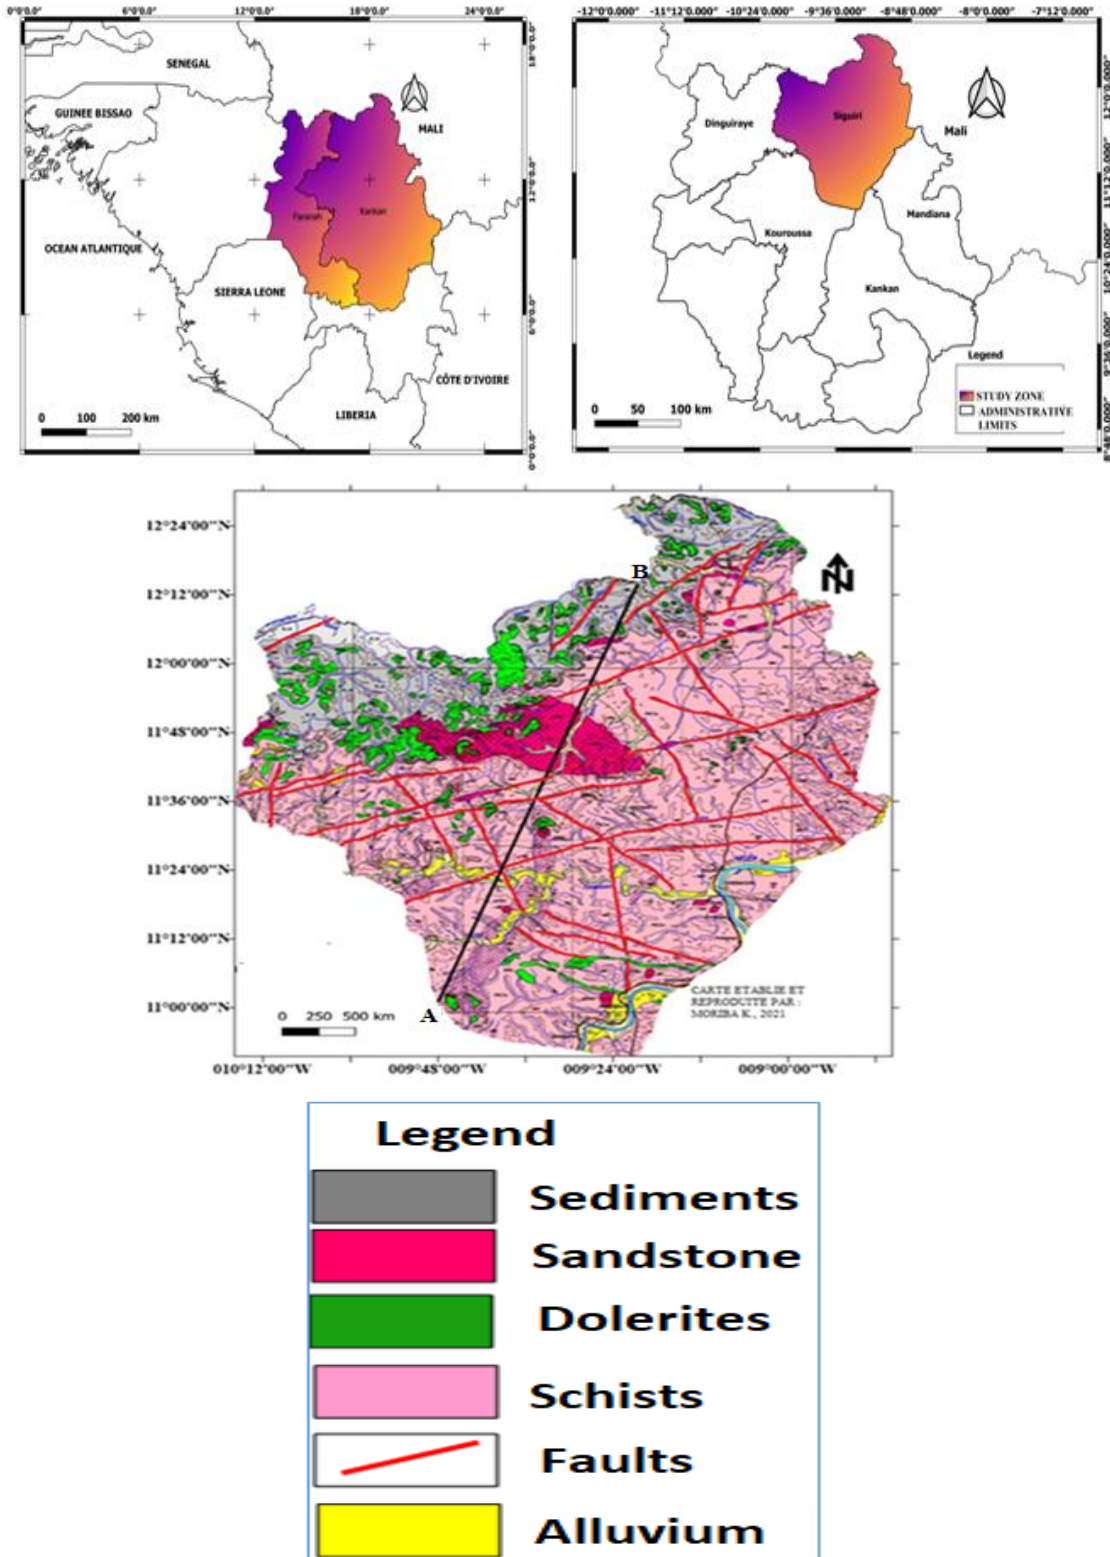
0°0'0.0" 6°0'0.0" 12°0'0.0" 18°0'0.0" 24°0'0.0"

18°0'0.0" 12°0'0.0" 6°0'0.0" 0°0'0.0"

SENEGAL

GUINEE BISSAO

MALI

Faranah

Kankan

OCEAN ATLANTIQUE

SIERRA LEONE

CÔTE D'IVOIRE

LIBERIA

0 100 200 km

-12°0'0.000" -11°12'0.000" -10°24'0.000" -9°36'0.000" -8°48'0.000" -8°0'0.000" -7°12'0.000"

12°0'0.000" 11°12'0.000" 10°24'0.000" 9°36'0.000" 8°48'0.000"

Dinguiraye

Siguiri

Mali

Mandiana

Kouroussa

Kankan

Legend

STUDY ZONE

ADMINISTRATIVE LIMITS

0 50 100 km

12°24'00"N

12°12'00"N

12°00'00"N

11°48'00"N

11°36'00"N

11°24'00"N

11°12'00"N

11°00'00"N

B

A

N

0 250 500 km

CARTE ETABLIE ET REPRODUITE PAR : MORIBA K., 2021

010°12'00"W 009°48'00"W 009°24'00"W 009°00'00"W

Legend

Sediments

Sandstone

Dolerites

Schists

Faults

Alluvium